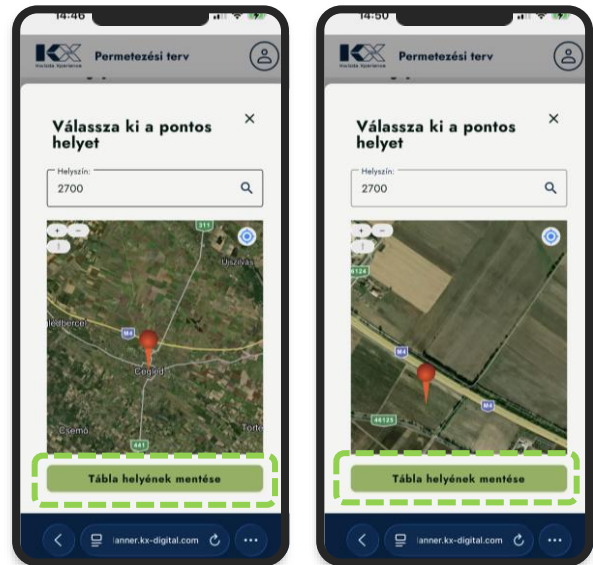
14:46

KX Kwizda Xperience

Permetezési terv

Válassza ki a pontos helyet

×

Helyszín:
2700

+
−

311
Újszász

Mi
M4
Cegléd
Csemő
441
Törte

Tábla helyének mentése

lanner.kx-digital.com

14:50

KX Kwizda Xperience

Permetezési terv

Válassza ki a pontos helyet

×

Helyszín:
2700

+
−

4124
M4
M4
46125

Tábla helyének mentése

lanner.kx-digital.com